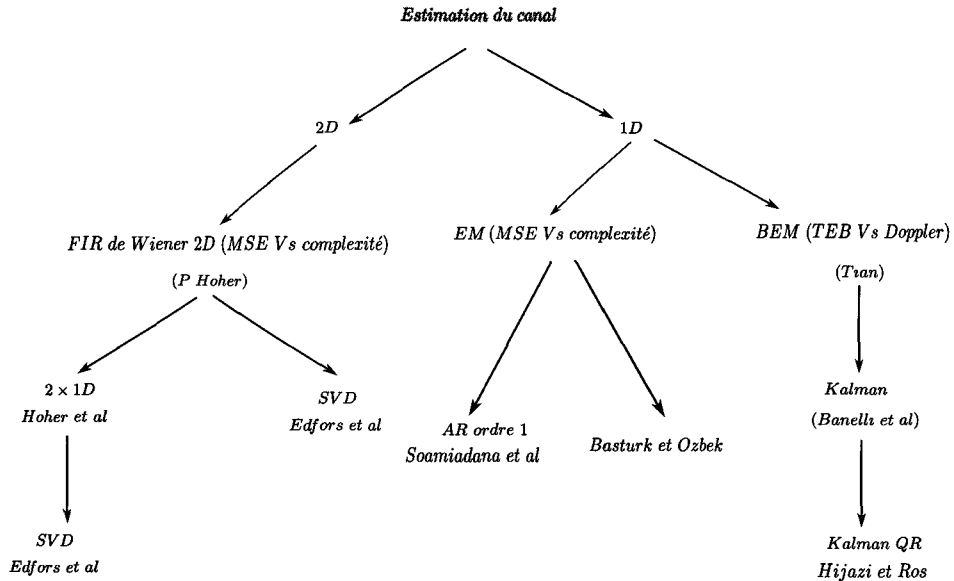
Estimation du canal

$2D$

$1D$

FIR de Wiener 2D (MSE Vs complexité)

(P Hoher)

EM (MSE Vs complexité)

BEM (TEB Vs Doppler)

(Tian)

$2 \times 1D$
Hoher et al

SVD
Edfors et al

AR ordre 1
Soamiadana et al

Basturk et Ozbek

Kalman
(Banelli et al)

SVD
Edfors et al

Kalman QR
Hijazi et Ros